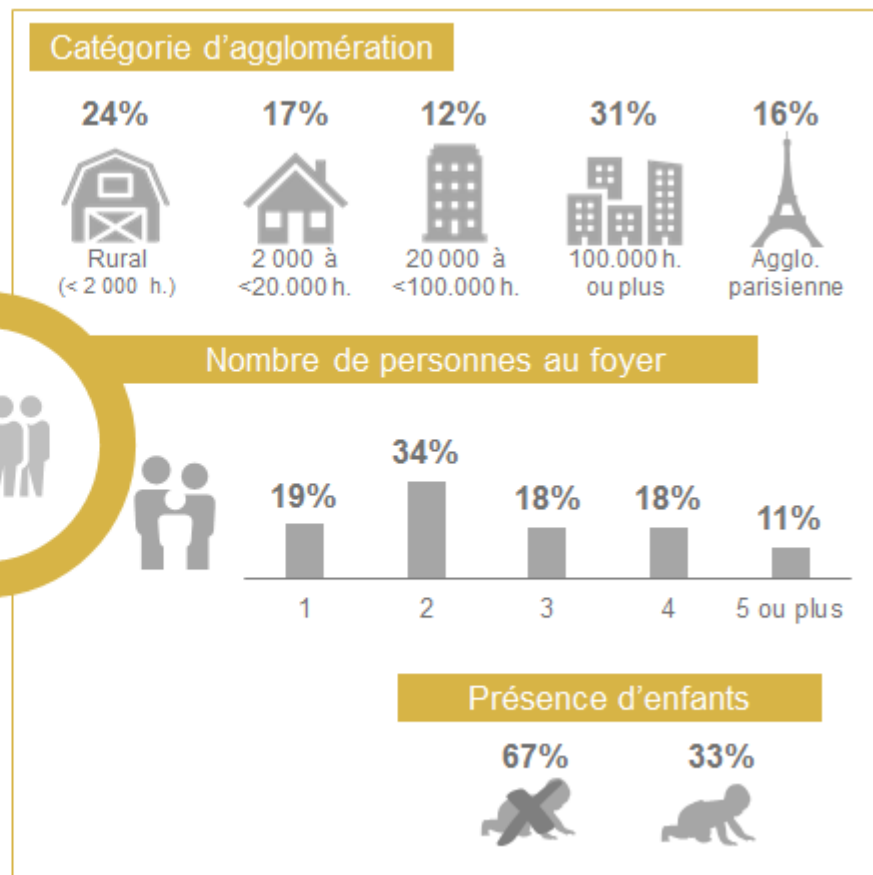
Catégorie d'agglomération

24%
Rural
(< 2 000 h.)

17%
2 000 à
<20.000 h.

12%
20 000 à
<100.000 h.

31%
100.000 h.
ou plus

16%
Agglo.
parisienne

Nombre de personnes au foyer

| 1 | 2 | 3 | 4 | 5 ou plus |
|---|---|---|---|---|
| 19% | 34% | 18% | 18% | 11% |

Présence d'enfants

67%

33%